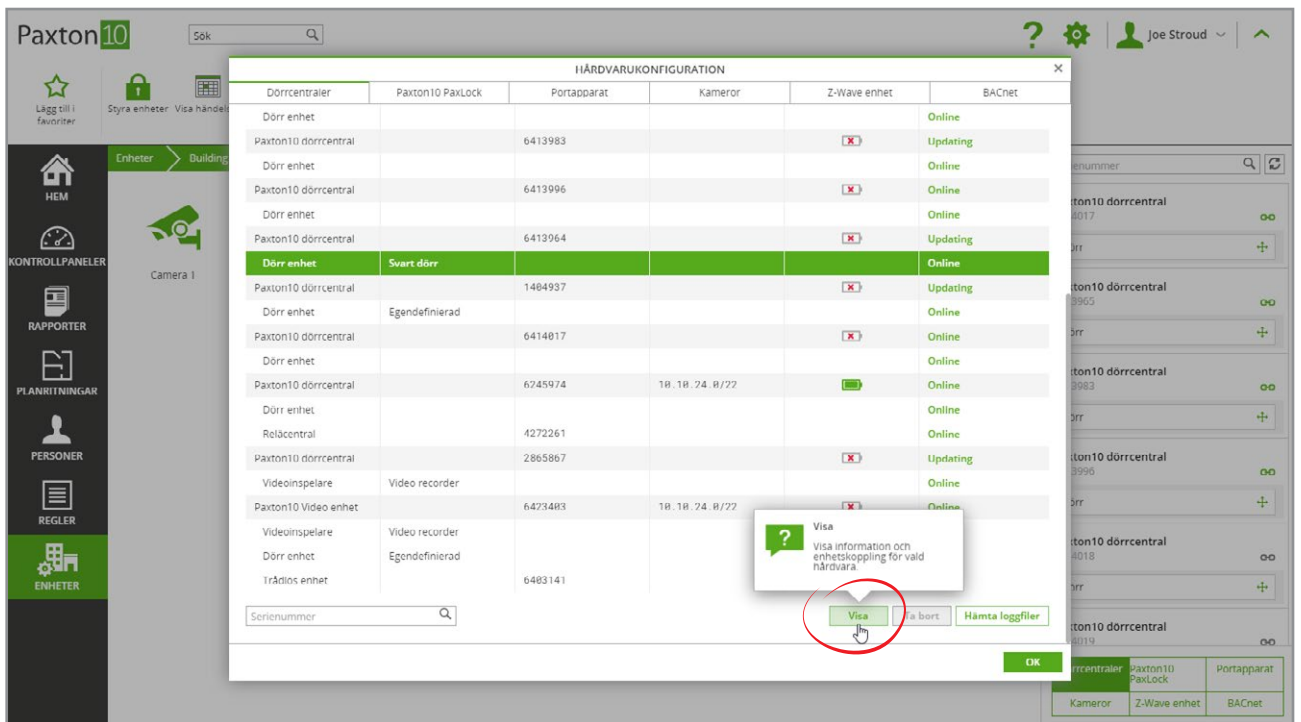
Paxton10

Sök

Joe Stroud

Lägg till i favoriter
Styra enheter
Visa händelser

HEM
KONTROLLPANELER
RAPPORTER
PLANRITNINGAR
PERSONER
REGLER
ENHETER

Enheter
Building

Camera 1

HÅRDVARUKONFIGURATION

| Dörrcentraler | Paxton10 PaxLock | Portapparat | Kameror | Z-Wave enhet | BACnet |
|---|---|---|---|---|---|
| Dörr enhet | | | | | Online |
| Paxton10 dörrcentral | | 6413983 | | | Updating |
| Dörr enhet | | | | | Online |
| Paxton10 dörrcentral | | 6413996 | | | Updating |
| Dörr enhet | | | | | Online |
| Paxton10 dörrcentral | | 6413964 | | | Updating |
| Dörr enhet | Svart dörr | | | | Online |
| Paxton10 dörrcentral | | 1404937 | | | Updating |
| Dörr enhet | Egendefinierad | | | | Online |
| Paxton10 dörrcentral | | 6414017 | | | Online |
| Dörr enhet | | | | | Online |
| Paxton10 dörrcentral | | 6745974 | 10.10.24.0/22 | | Online |
| Dörr enhet | | | | | Online |
| Relöcentral | | 4272261 | | | Online |
| Paxton10 dörrcentral | | 2865867 | | | Updating |
| Videoinspelare | Video recorder | | | | Online |
| Paxton10 Video enhet | | 6423403 | 10.10.24.0/22 | | Online |
| Videoinspelare | Video recorder | | | | |
| Dörr enhet | Egendefinierad | | | | |
| Trådlös enhet | | 6403141 | | | |

Visa
Visa information och enhetskoppling för vald hårdvara.

Serienummer
Visa
Ta bort
Hämta loggfiler
OK

Serienummer
Paxton10 dörrcentral
4017
Dörr
Paxton10 dörrcentral
3965
Dörr
Paxton10 dörrcentral
3983
Dörr
Paxton10 dörrcentral
3996
Dörr
Paxton10 dörrcentral
4018
Dörr
Paxton10 dörrcentral
4019

Dörrcentraler
Paxton10 PaxLock
Portapparat
Kameror
Z-Wave enhet
BACnet